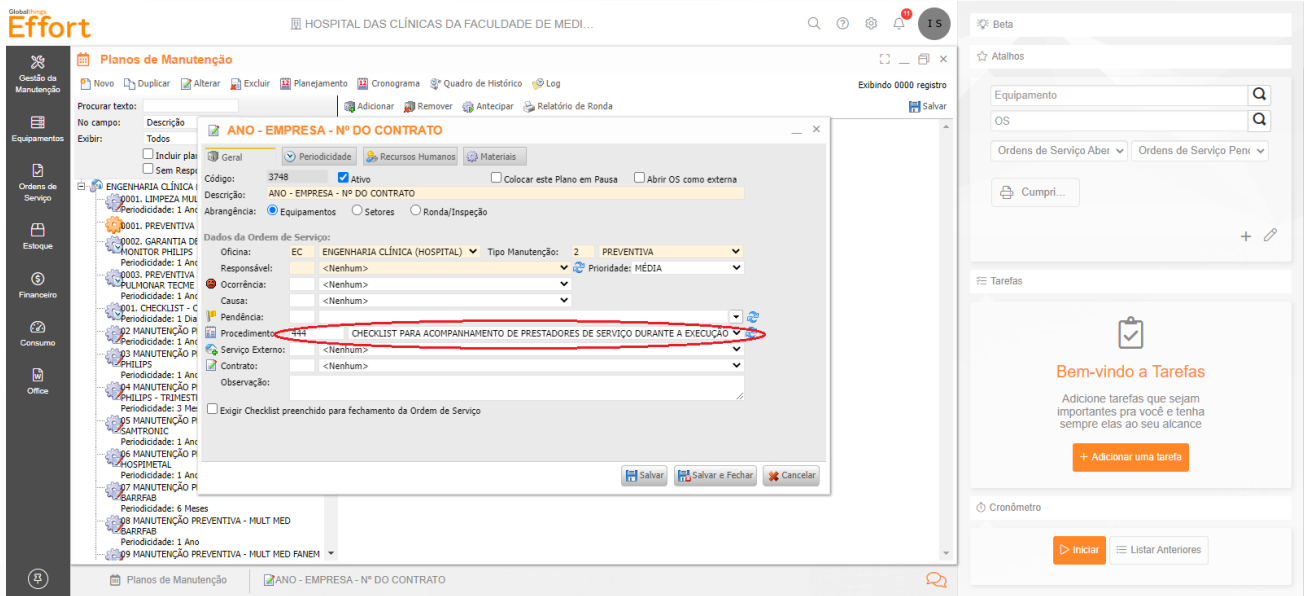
Globalthings Effort

HOSPITAL DAS CLÍNICAS DA FACULDADE DE MEDI...

11 I S

Beta

Atalhos

Equipamento

OS

Ordens de Serviço Aber

Ordens de Serviço Pen

Cumpri...

Tarefas

Bem-vindo a Tarefas

Adicione tarefas que sejam importantes pra você e tenha sempre elas ao seu alcance

+ Adicionar uma tarefa

Cronômetro

Iniciar

Listar Anteriores

Gestão da Manutenção

Equipamentos

Ordens de Serviço

Estoque

Financeiro

Consumo

Office

Planos de Manutenção

Novo Duplicar Alterar Excluir Planejamento Cronograma Quadro de Histórico Log

Exibindo 0000 registro

Procurar texto:

No campo: Descrição

Exibir: Todos

Incluir pla

Sem Resp

Adicionar Remover Antecipar Relatório de Ronda Salvar

ENGENHARIA CLÍNICA
0001. LIMPEZA MUL
Periodicidade: 1 An
0001. PREVENTIVA
0002. GARANTIA DE
MONITOR PHILIPS
Periodicidade: 1 An
0003. PREVENTIVA
PULMONAR TECME
Periodicidade: 1 An
001. CHECKLIST - C
Periodicidade: 1 Dia
02 MANUTENÇÃO P
Periodicidade: 1 An
03 MANUTENÇÃO P
PHILIPS
Periodicidade: 1 An
04 MANUTENÇÃO P
PHILIPS - TRIMESTI
Periodicidade: 3 Mes
05 MANUTENÇÃO P
SAMTRONIC
Periodicidade: 1 An
06 MANUTENÇÃO P
HOSPIMETAL
Periodicidade: 1 An
07 MANUTENÇÃO P
BARRFAB
Periodicidade: 6 Meses
08 MANUTENÇÃO PREVENTIVA - MULT MED
BARRFAB
Periodicidade: 1 Ano
09 MANUTENÇÃO PREVENTIVA - MULT MED FANEM

ANO - EMPRESA - Nº DO CONTRATO

Geral Periodicidade Recursos Humanos Materiais

Código: 3748 Ativo Colocar este Plano em Pausa Abrir OS como externa

Descrição: ANO - EMPRESA - Nº DO CONTRATO

Abrangência: Equipamentos Setores Ronda/Inspeção

Dados da Ordem de Serviço:

Oficina: EC ENGENHARIA CLÍNICA (HOSPITAL) Tipo Manutenção: 2 PREVENTIVA

Responsável: <Nenhum> Prioridade: MÉDIA

Ocorrência: <Nenhum>

Causa: <Nenhum>

Pendência:

Procedimento: 444 CHECKLIST PARA ACOMPANHAMENTO DE PRESTADORES DE SERVIÇO DURANTE A EXECUÇÃO

Serviço Externo: <Nenhum>

Contrato: <Nenhum>

Observação:

Exigir Checklist preenchido para fechamento da Ordem de Serviço

Salvar Salvar e Fechar Cancelar

Planos de Manutenção ANO - EMPRESA - Nº DO CONTRATO